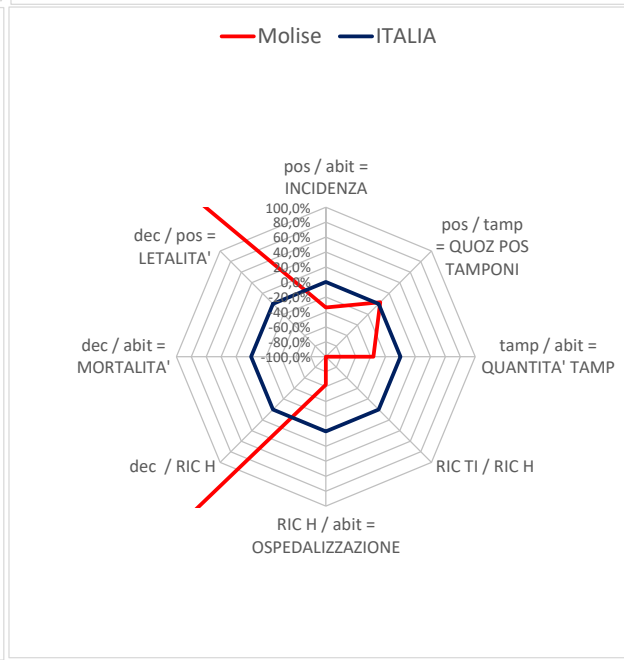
Molise ITALIA

pos / abit = INCIDENZA

pos / tamp = QUOZ POS TAMPONI

tamp / abit = QUANTITA' TAMP

RIC TI / RIC H

RIC H / abit = OSPEDALIZZAZIONE

dec / RIC H

dec / abit = MORTALITA'

dec / pos = LETALITA'

100,0%
80,0%
60,0%
40,0%
20,0%
0,0%
-20,0%
-40,0%
-60,0%
-80,0%
-100,0%